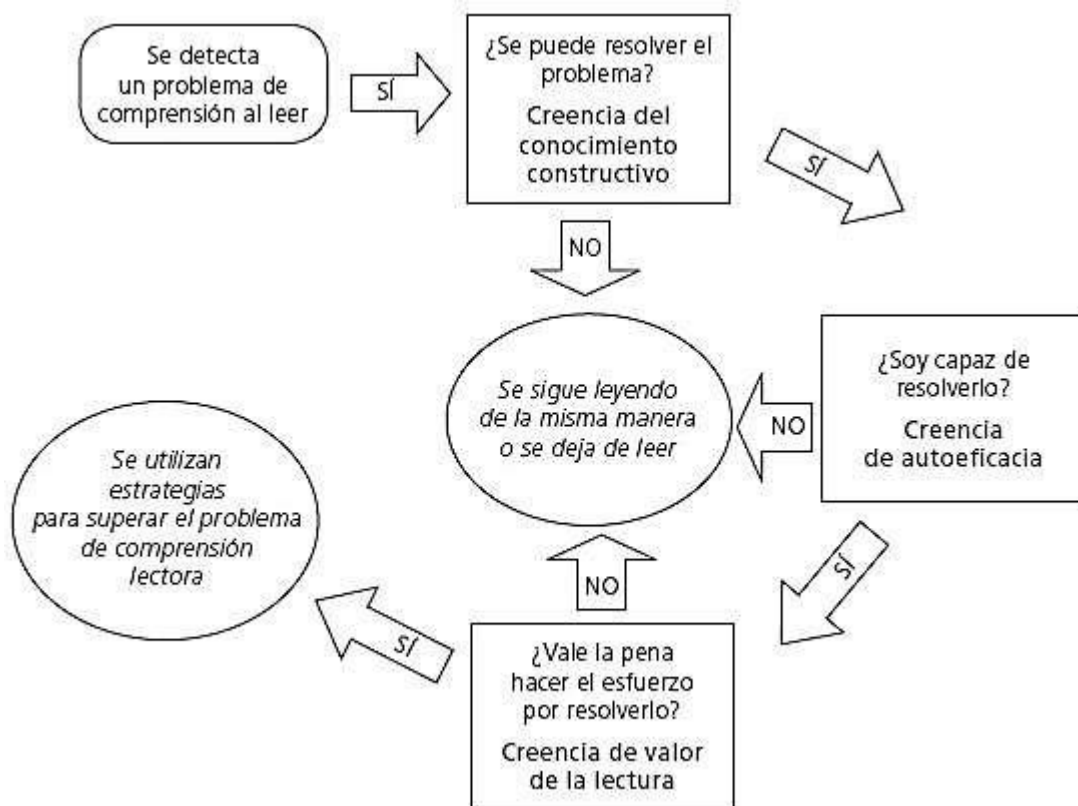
Se detecta un problema de comprensión al leer

SÍ

¿Se puede resolver el problema?

Creencia del conocimiento constructivo

SÍ

NO

Se sigue leyendo de la misma manera o se deja de leer

NO

¿Soy capaz de resolverlo?

Creencia de autoeficacia

SÍ

NO

¿Vale la pena hacer el esfuerzo por resolverlo?

Creencia de valor de la lectura

SÍ

Se utilizan estrategias para superar el problema de comprensión lectora